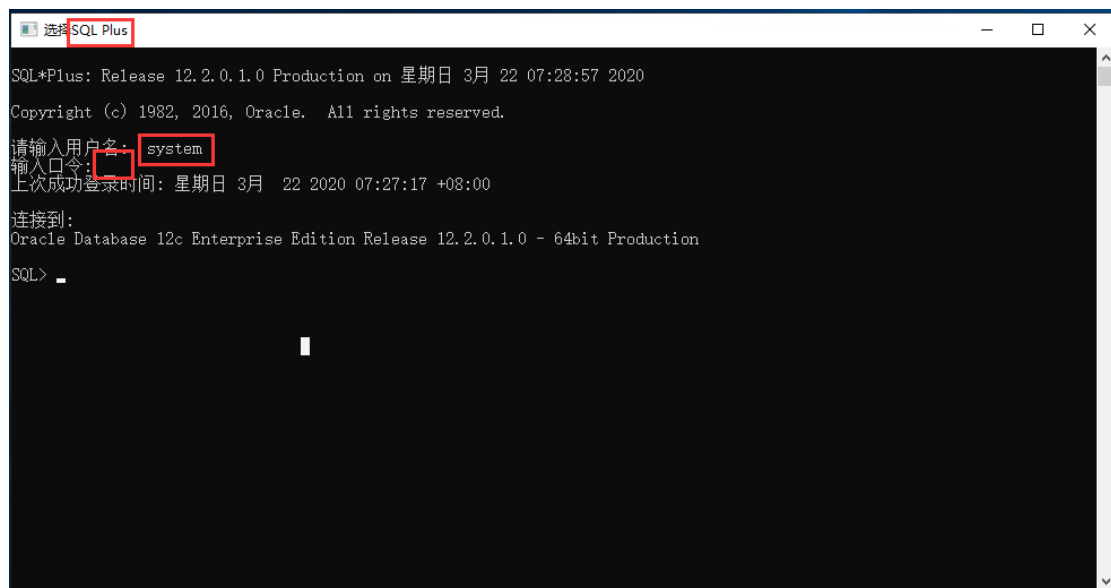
选择SQL Plus

SQL*Plus: Release 12.2.0.1.0 Production on 星期日 3月 22 07:28:57 2020

Copyright (c) 1982, 2016, Oracle. All rights reserved.

请输入用户名: system
输入口令:
上次成功登录时间: 星期日 3月 22 2020 07:27:17 +08:00

连接到:
Oracle Database 12c Enterprise Edition Release 12.2.0.1.0 - 64bit Production

SQL>